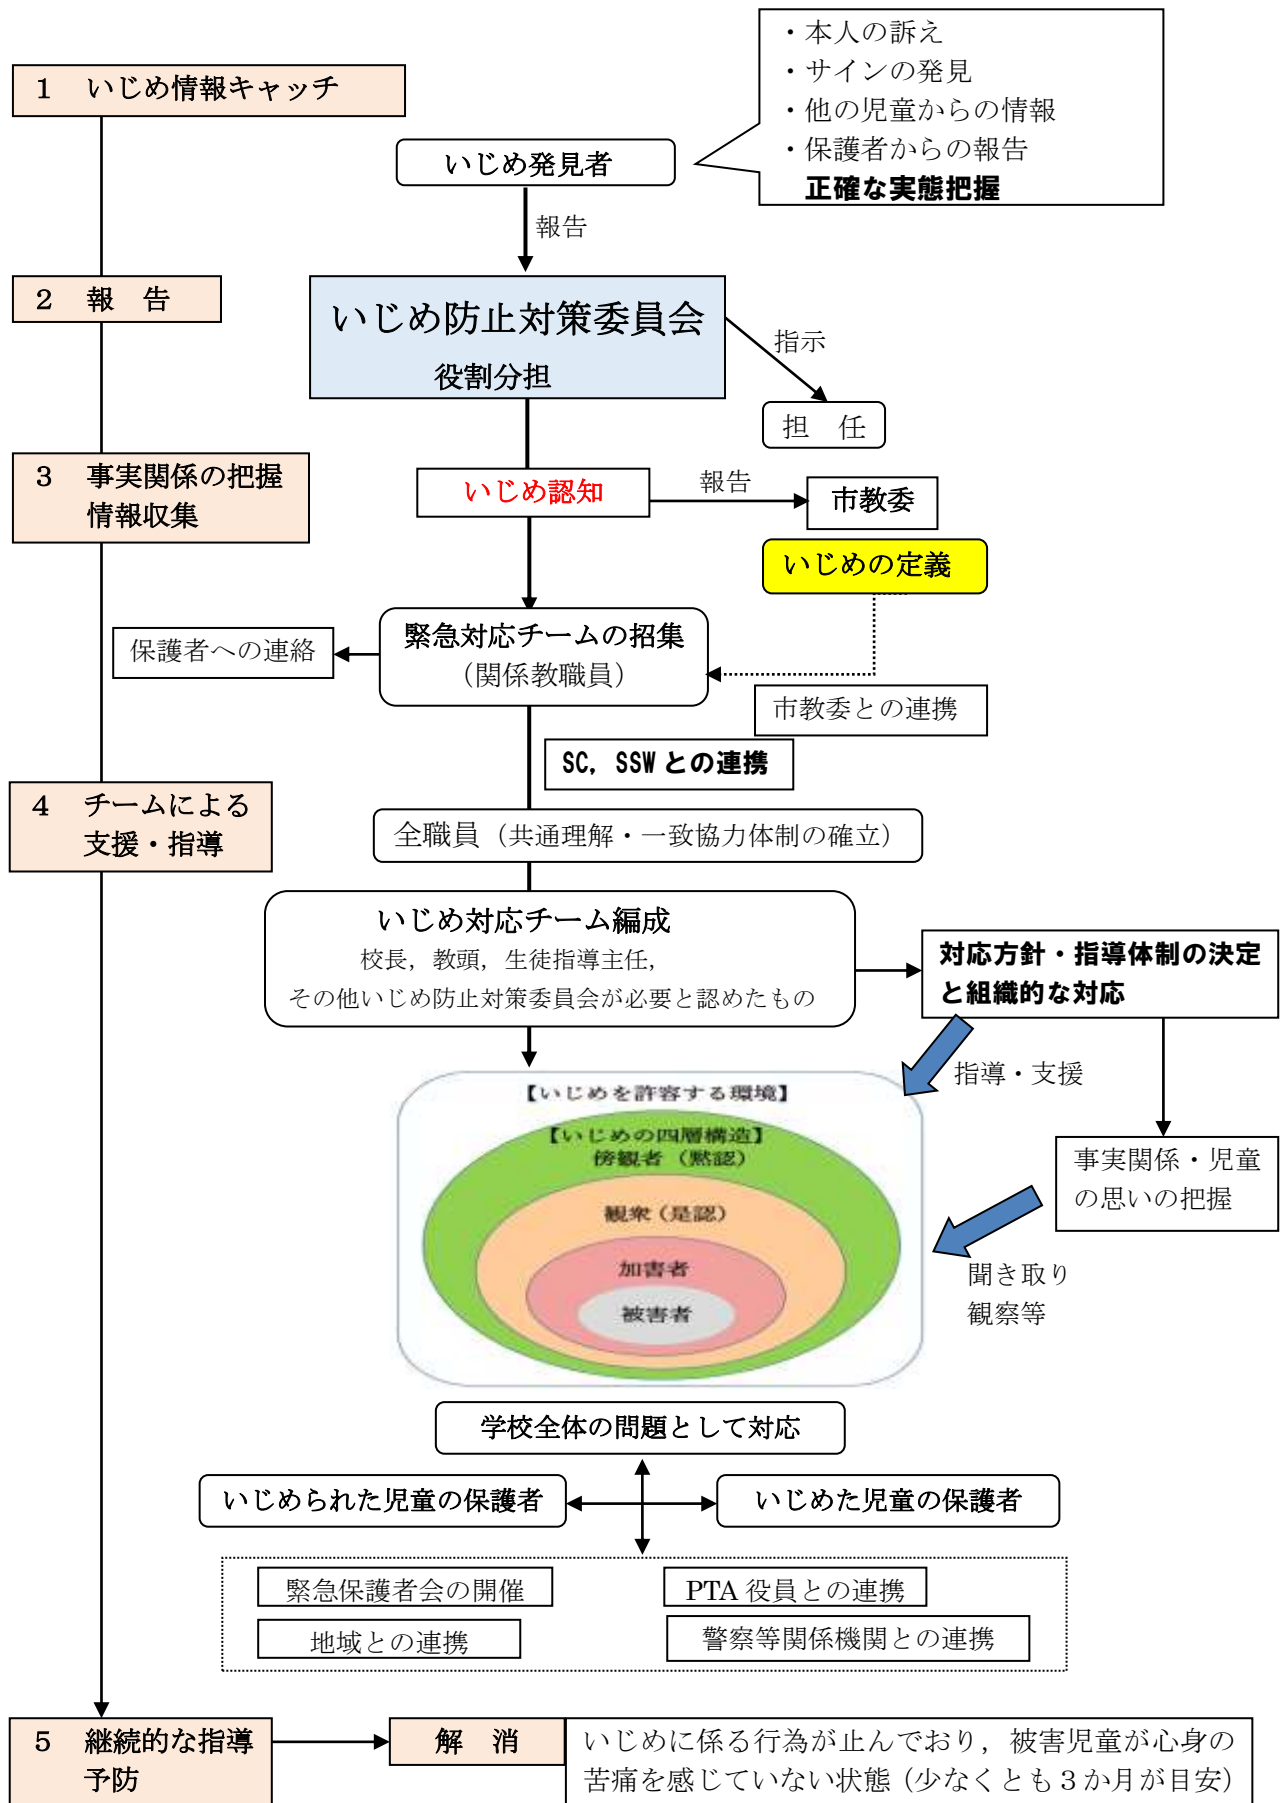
1　いじめ情報キャッチ

・本人の訴え
・サインの発見
・他の児童からの情報
・保護者からの報告
正確な実態把握

いじめ発見者

報告

2　報　告

いじめ防止対策委員会
役割分担

指示

担　任

3　事実関係の把握
情報収集

いじめ認知

報告

市教委

いじめの定義

緊急対応チームの招集
（関係教職員）

保護者への連絡

市教委との連携

SC，SSW との連携

4　チームによる
支援・指導

全職員（共通理解・一致協力体制の確立）

いじめ対応チーム編成
校長，教頭，生徒指導主任，
その他いじめ防止対策委員会が必要と認めたもの

対応方針・指導体制の決定
と組織的な対応

指導・支援

【いじめを許容する環境】
【いじめの四層構造】
傍観者（黙認）
観衆（是認）
加害者
被害者

事実関係・児童
の思いの把握

聞き取り
観察等

学校全体の問題として対応

いじめられた児童の保護者

いじめた児童の保護者

緊急保護者会の開催

PTA 役員との連携

地域との連携

警察等関係機関との連携

5　継続的な指導
予防

解　消

いじめに係る行為が止んでおり，被害児童が心身の苦痛を感じていない状態（少なくとも３か月が目安）